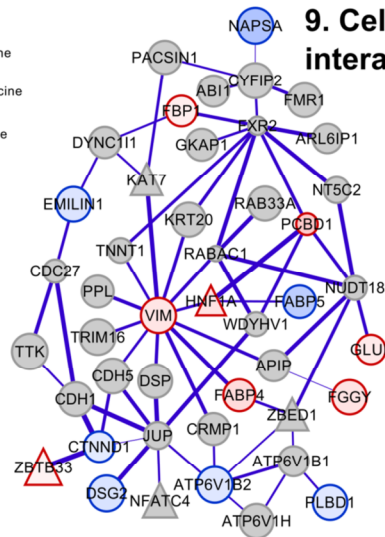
9. Cel
intera

ne

cine

e

NAPSA
PACSIN1
CYFIP2
ABI1
FMR1
FBP1
FXR2
DYNC1I1
GKAP1
ARL6IP1
KAT7
EMILIN1
NT5C2
RAB33A
KRT20
TNNT1
PCBD1
RABAC1
CDC27
NUDT18
PPL
VIM
HNF1A
FABP5
WDYHV1
TRIM16
TTK
GLU
APIP
CDH5
DSP
CDH1
FABP4
FGGY
CRMP1
ZBED1
CTNND1
JUP
ATP6V1B1
ZBTB33
DSG2
NFATC4
ATP6V1B2
PLBD1
ATP6V1H